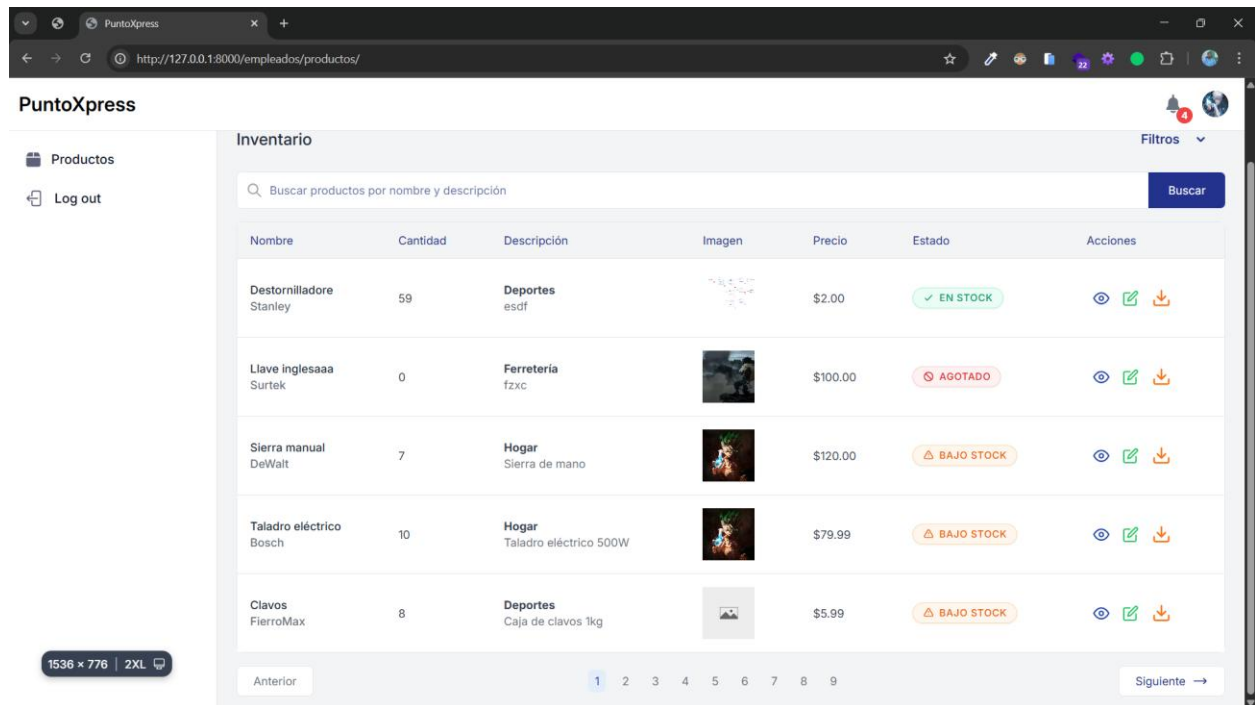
PuntoXpress ×

http://127.0.0.1:8000/empleados/productos/

22

PuntoXpress

4

Productos

Log out

Inventario

Filtros

Buscar productos por nombre y descripción

Buscar

| Nombre | Cantidad | Descripción | Imagen | Precio | Estado | Acciones |
|---|---|---|---|---|---|---|
| Destornilladore Stanley | 59 | Deportes esdf | | \$2.00 | ✓ EN STOCK | |
| Llave inglesaaa Surtek | 0 | Ferretería fzxc | | \$100.00 | AGOTADO | |
| Sierra manual DeWalt | 7 | Hogar Sierra de mano | | \$120.00 | BAJO STOCK | |
| Taladro eléctrico Bosch | 10 | Hogar Taladro eléctrico 500W | | \$79.99 | BAJO STOCK | |
| Clavos FierroMax | 8 | Deportes Caja de clavos 1kg | | \$5.99 | BAJO STOCK | |

1536 × 776 | 2XL

Anterior

1 2 3 4 5 6 7 8 9

Siguiente →